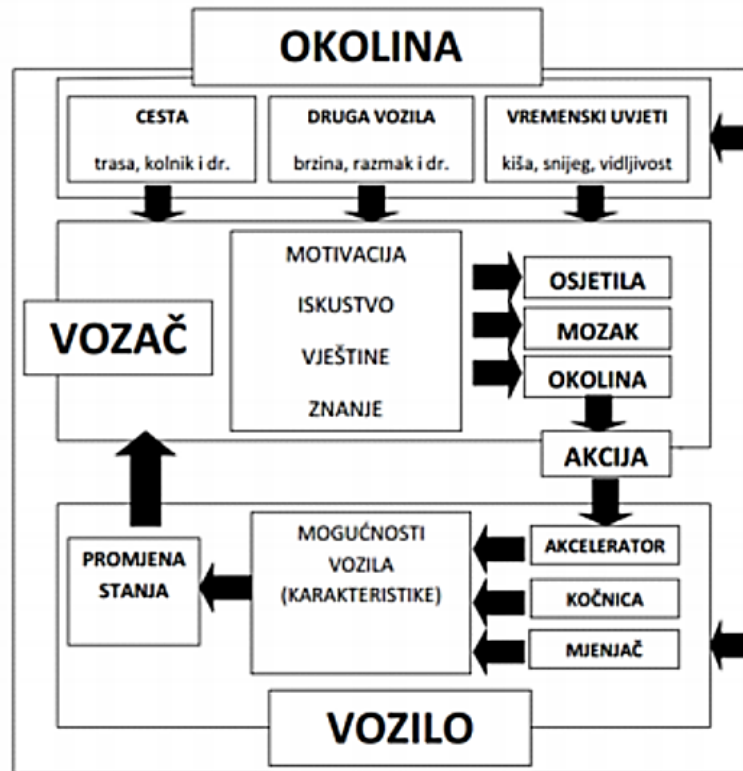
OKOLINA

CESTA
trasa, kolnik i dr.

DRUGA VOZILA
brzina, razmak i dr.

VREMENSKI UVJETI
kiša, snijeg, vidljivost

VOZAČ

MOTIVACIJA
ISKUSTVO
VJEŠTINE
ZNANJE

OSJETILA
MOZAK
OKOLINA

AKCIJA

PROMJENA STANJA

MOGUĆNOSTI VOZILA (KARAKTERISTIKE)

AKCELERATOR
KOČNICA
MJENJAČ

VOZILO